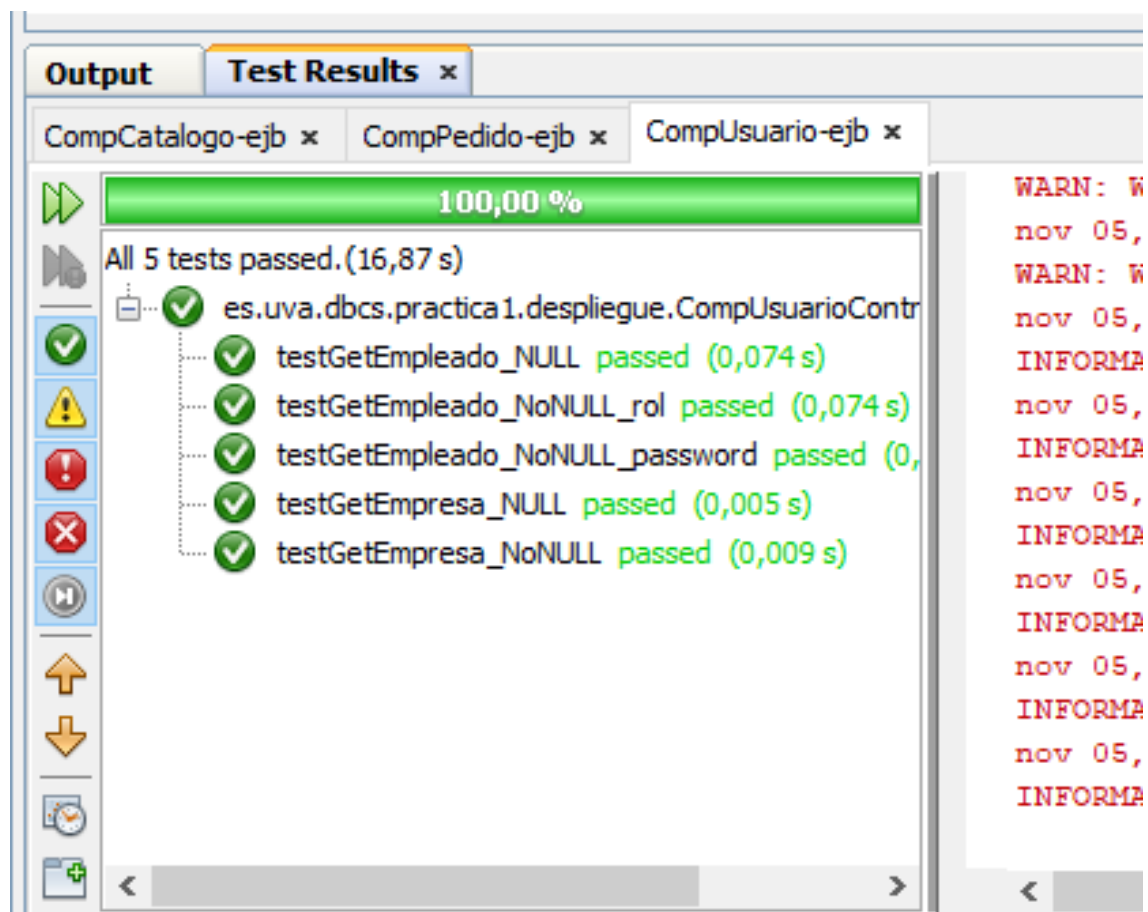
Output | Test Results ×

CompCatalogo-ejb × | CompPedido-ejb × | CompUsuario-ejb ×

100,00 %

All 5 tests passed.(16,87 s)

es.uva.dbcs.practica1.despliegue.CompUsuarioContr

testGetEmpleado_NULL passed (0,074 s)

testGetEmpleado_NoNULL_rol passed (0,074 s)

testGetEmpleado_NoNULL_password passed (0,

testGetEmpresa_NULL passed (0,005 s)

testGetEmpresa_NoNULL passed (0,009 s)

WARN: W
nov 05,
WARN: W
nov 05,
INFORMA
nov 05,
INFORMA
nov 05,
INFORMA
nov 05,
INFORMA
nov 05,
INFORMA
nov 05,
INFORMA